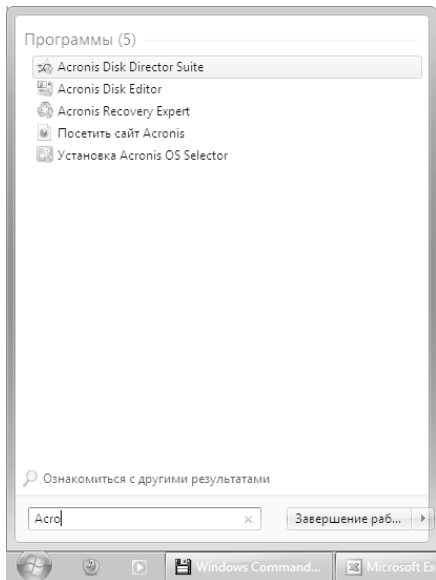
Программы (5)
Acronis Disk Director Suite
Acronis Disk Editor
Acronis Recovery Expert
Посетить сайт Acronis
Установка Acronis OS Selector

Ознакомиться с другими результатами

Acro
×
Завершение раб...

Windows Command...
Microsoft Ex